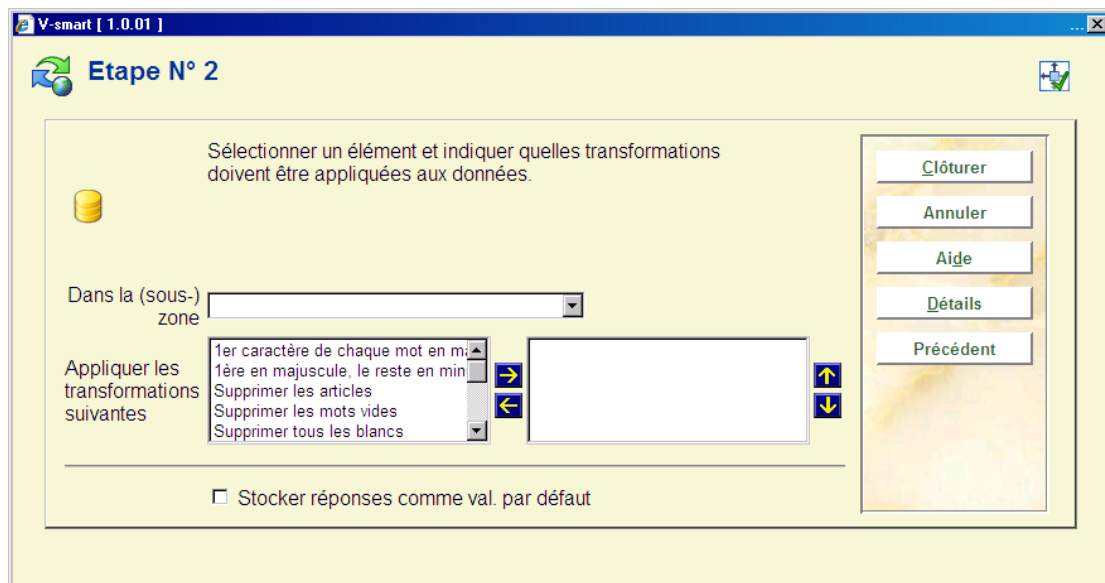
V-smart [ 1.0.01 ]

Etape N° 2

Sélectionner un élément et indiquer quelles transformations doivent être appliquées aux données.

Dans la (sous-) zone

Appliquer les transformations suivantes

1er caractère de chaque mot en ma
1ère en majuscule, le reste en min
Supprimer les articles
Supprimer les mots vides
Supprimer tous les blancs

Stocker réponses comme val. par défaut

Clôturer
Annuler
Aide
Détails
Précédent